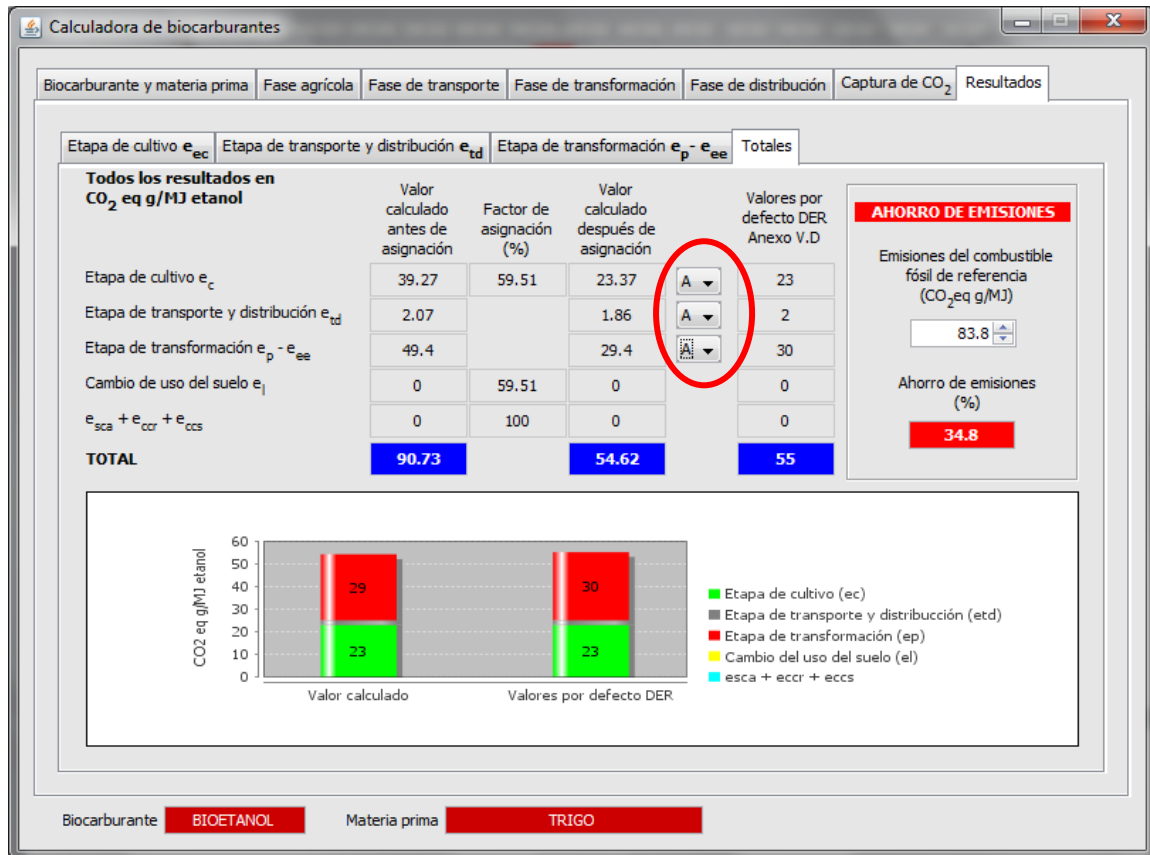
Calculadora de biocarburantes

Biocarburante y materia prima | Fase agrícola | Fase de transporte | Fase de transformación | Fase de distribución | Captura de $CO_2$ | Resultados

Etapa de cultivo $e_{ec}$ | Etapa de transporte y distribución $e_{td}$ | Etapa de transformación $e_p - e_{ee}$ | Totales

| Todos los resultados en $CO_2$ eq g/MJ etanol | Valor calculado antes de asignación | Factor de asignación (%) | Valor calculado después de asignación | | Valores por defecto DER Anexo V.D |
|---|---|---|---|---|---|
| Etapa de cultivo $e_c$ | 39.27 | 59.51 | 23.37 | A | 23 |
| Etapa de transporte y distribución $e_{td}$ | 2.07 | | 1.86 | A | 2 |
| Etapa de transformación $e_p - e_{ee}$ | 49.4 | | 29.4 | A | 30 |
| Cambio de uso del suelo $e_l$ | 0 | 59.51 | 0 | | 0 |
| $e_{sca} + e_{ccr} + e_{ccs}$ | 0 | 100 | 0 | | 0 |
| TOTAL | 90.73 | | 54.62 | | 55 |

AHORRO DE EMISIONES
Emisiones del combustible fósil de referencia ($CO_2$eq g/MJ)
83.8
Ahorro de emisiones (%)
34.8

CO2 eq g/MJ etanol
60
50
40
30
20
10
0
29
23
30
23
Valor calculado
Valores por defecto DER

Etapa de cultivo (ec)
Etapa de transporte y distribucción (etd)
Etapa de transformación (ep)
Cambio del uso del suelo (el)
esca + eccr + eccs

Biocarburante BIOETANOL
Materia prima TRIGO